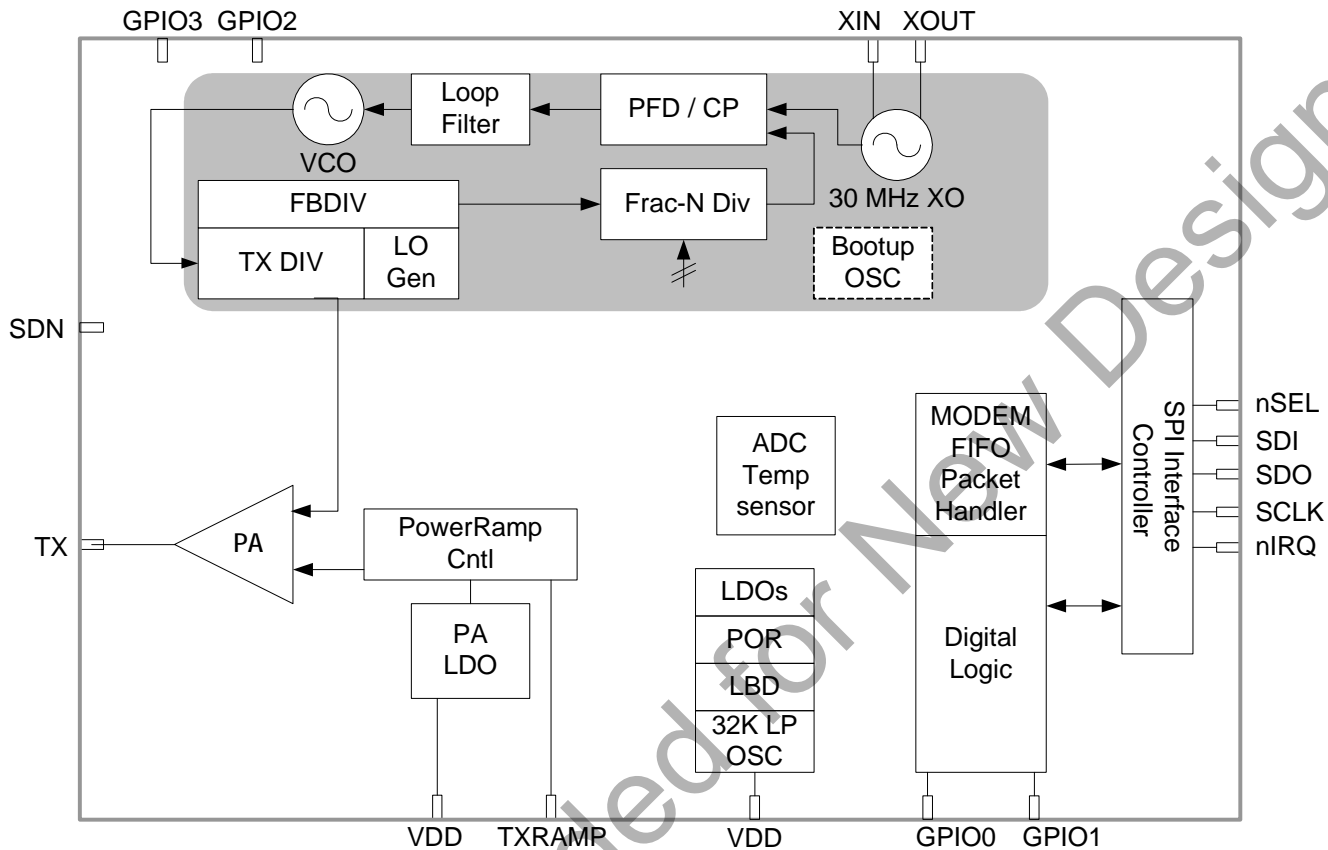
GPIO3 GPIO2

XIN XOUT

Loop Filter

PFD / CP

VCO

FBDIV

Frac-N Div

30 MHz XO

TX DIV

LO Gen

Bootup OSC

SDN

nSEL
SDI
SDO
SCLK
nIRQ

SPI Interface Controller

ADC Temp sensor

MODEM FIFO Packet Handler

TX

PA

PowerRamp Cntl

Digital Logic

PA LDO

LDOs

POR

LBD

32K LP OSC

VDD TXRAMP VDD GPIO0 GPIO1

Not Recommended for New Designs